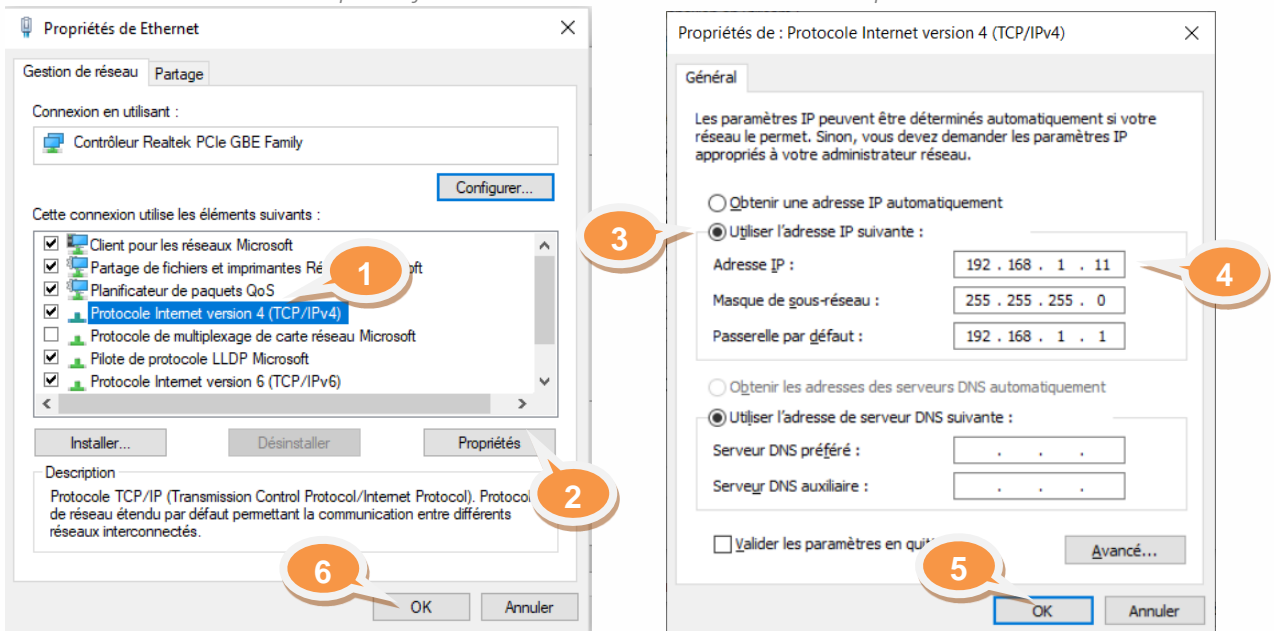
Propriétés de Ethernet

Gestion de réseau | Partage

Connexion en utilisant :

Contrôleur Realtek PCIe GBE Family

Configurer...

Cette connexion utilise les éléments suivants :

Client pour les réseaux Microsoft
Partage de fichiers et imprimantes Ré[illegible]soft
Planificateur de paquets QoS
Protocole Internet version 4 (TCP/IPv4)
Protocole de multiplexage de carte réseau Microsoft
Pilote de protocole LLDP Microsoft
Protocole Internet version 6 (TCP/IPv6)

1

Installer... | Désinstaller | Propriétés

2

Description
Protocole TCP/IP (Transmission Control Protocol/Internet Protocol). Protocol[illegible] de réseau étendu par défaut permettant la communication entre différents réseaux interconnectés.

6

OK | Annuler

Propriétés de : Protocole Internet version 4 (TCP/IPv4)

Général

Les paramètres IP peuvent être déterminés automatiquement si votre réseau le permet. Sinon, vous devez demander les paramètres IP appropriés à votre administrateur réseau.

Obtenir une adresse IP automatiquement

3

Utiliser l'adresse IP suivante :

Adresse IP : 192 . 168 . 1 . 11

4

Masque de sous-réseau : 255 . 255 . 255 . 0

Passerelle par défaut : 192 . 168 . 1 . 1

Obtenir les adresses des serveurs DNS automatiquement

Utiliser l'adresse de serveur DNS suivante :

Serveur DNS préféré : . . .

Serveur DNS auxiliaire : . . .

Valider les paramètres en quit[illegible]

Avancé...

5

OK | Annuler